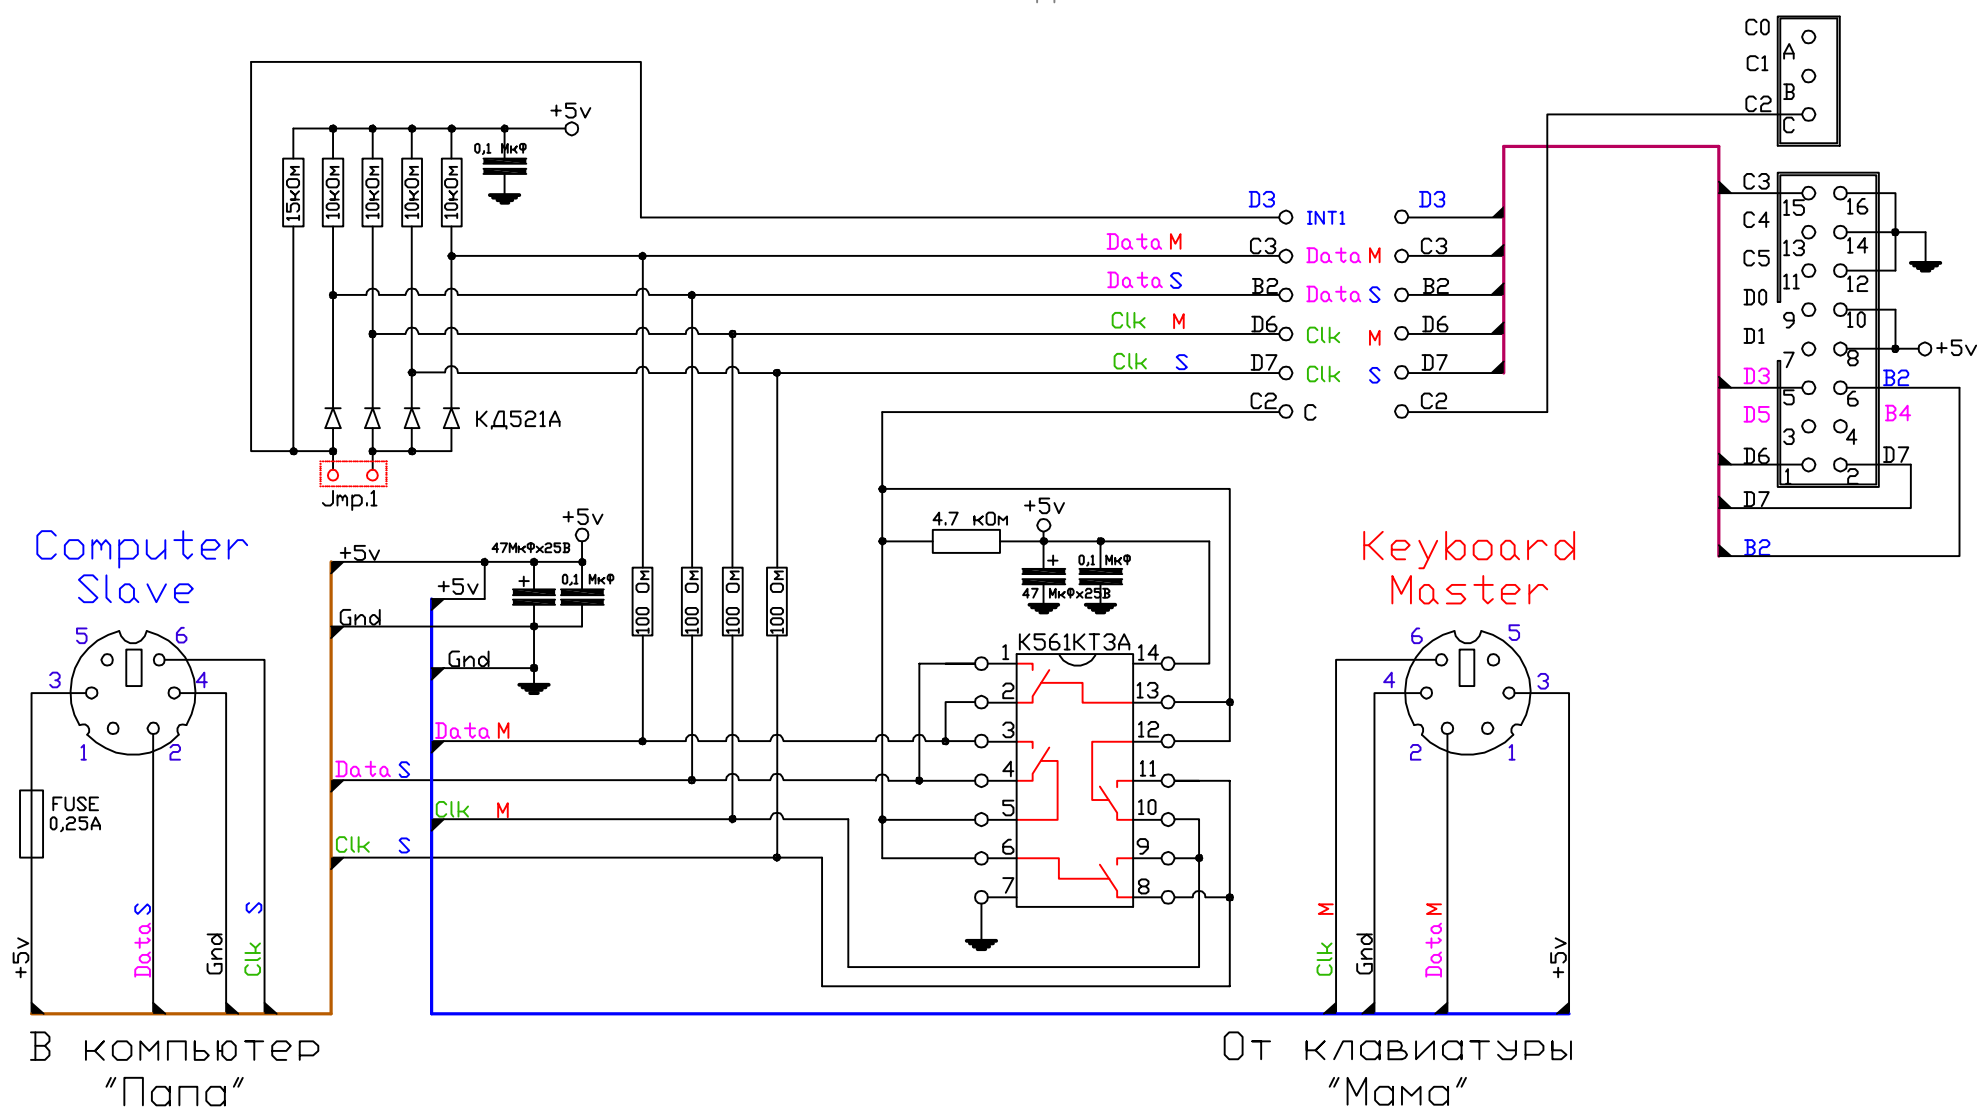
C0
C1
C2
A
B
C
+5v
0,1 мкФ
15кОм
10кОм
10кОм
10кОм
10кОм
D3
INT1
D3
Data M
C3
Data M
C3
Data S
B2
Data S
B2
Clk M
D6
Clk M
D6
Clk S
D7
Clk S
D7
C2
C
C2
КД521А
Jmp.1
C3
C4
C5
D0
D1
D3
D5
D6
D7
B2
15
16
13
14
11
12
9
10
7
8
5
6
3
4
1
2
+5v
B2
B4
D7
Computer Slave
+5v
47мкФх25В
+5v
0,1 мкФ
+5v
Gnd
Gnd
100 Ом
100 Ом
100 Ом
100 Ом
4.7 кОм
+5v
47 мкФх25В
0,1 мкФ
К561КТ3А
1
2
3
4
5
6
7
14
13
12
11
10
9
8
Keyboard Master
5
6
3
4
1
2
6
5
4
3
2
1
FUSE 0,25A
Data M
Data S
Clk M
Clk S
+5v
Data S
Gnd
Clk S
Clk M
Gnd
Data M
+5v
В компьютер "Папа"
От клавиатуры "Мама"